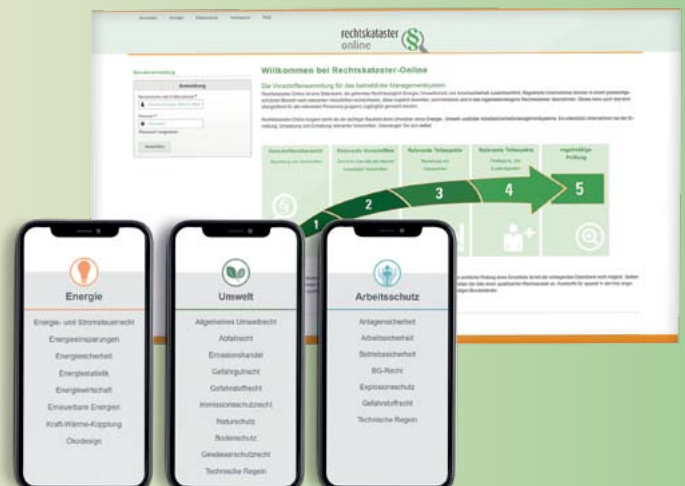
rechtskataster online

Willkommen bei Rechtskataster-Online

Die Vorschriftensammlung für das betriebliche Managementsystem

Benutzeranmeldung

Anmeldung

Passwort vergessen?

Anmelden

1

2

3

4

5

regelmäßige Prüfung

Energie

Energie- und Stromsteuerrecht

Energieeinsparungen

Energiesicherheit

Energiestatistik

Energiewirtschaft

Erneuerbare Energien

Kraft-Wärme-Kopplung

Ökodesign

Umwelt

Allgemeines Umweltrecht

Abfallrecht

Emissionshandel

Gefahrgutrecht

Gefahrstoffrecht

Immissionsschutzrecht

Naturschutz

Bodenschutz

Gewässerschutzrecht

Technische Regeln

Arbeitsschutz

Anlagensicherheit

Arbeitssicherheit

Betriebssicherheit

BG-Recht

Explosionsschutz

Gefahrstoffrecht

Technische Regeln